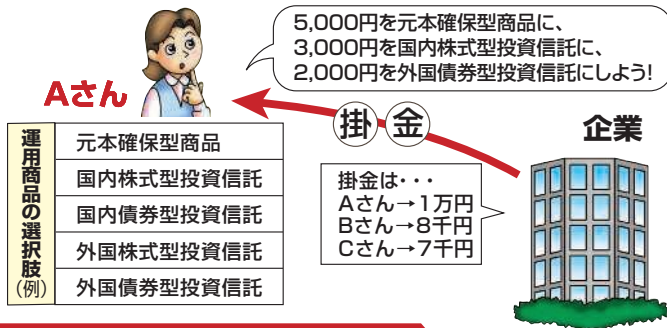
5,000円を元本確保型商品に、
3,000円を国内株式型投資信託に、
2,000円を外国債券型投資信託にしよう!

Aさん

掛 金

企業

| 運用商品の選択肢(例) | 元本確保型商品 |
|---|---|
| | 国内株式型投資信託 |
| | 国内債券型投資信託 |
| | 外国株式型投資信託 |
| | 外国債券型投資信託 |

掛金は・・・
Aさん→1万円
Bさん→8千円
Cさん→7千円